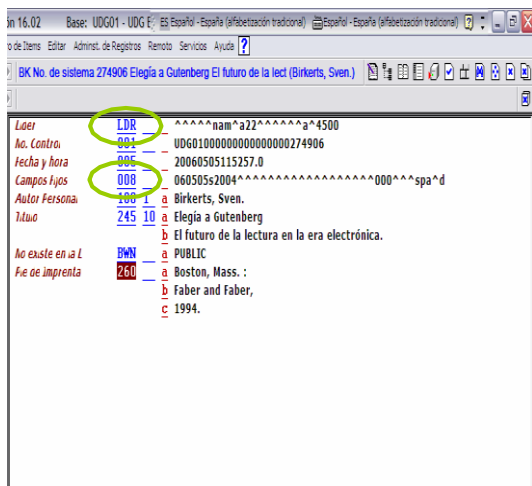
ón 16.02 Base: UDG01 - UDG E ES Español - España (alfabetización tradicional) Español - España (alfabetización tradicional)

ro de Items Editar Administ. de Registros Remoto Servicios Ayuda ?

BK No. de sistema 274906 Elegía a Gutenberg El futuro de la lect (Birkerts, Sven.)

| | | | | |
|---|---|---|---|---|
| Líder | LDR | | | ^^^^^nam^a22^^^^^^a^4500 |
| No. Control | 001 | | | UDG01000000000000274906 |
| Fecha y hora | 005 | | | 20060505115257.0 |
| Campos fijos | 008 | | | 060505s2004^^^^^^^^^^^^^^^^000^^^spa^d |
| Autor Personal | 100 | 1 | a | Birkerts, Sven. |
| Título | 245 | 10 | a | Elegía a Gutenberg |
| | | | b | El futuro de la lectura en la era electrónica. |
| No existe en la L | BWN | | a | PUBLIC |
| Pie de imprenta | 260 | | a | Boston, Mass. : |
| | | | b | Faber and Faber, |
| | | | c | 1994. |